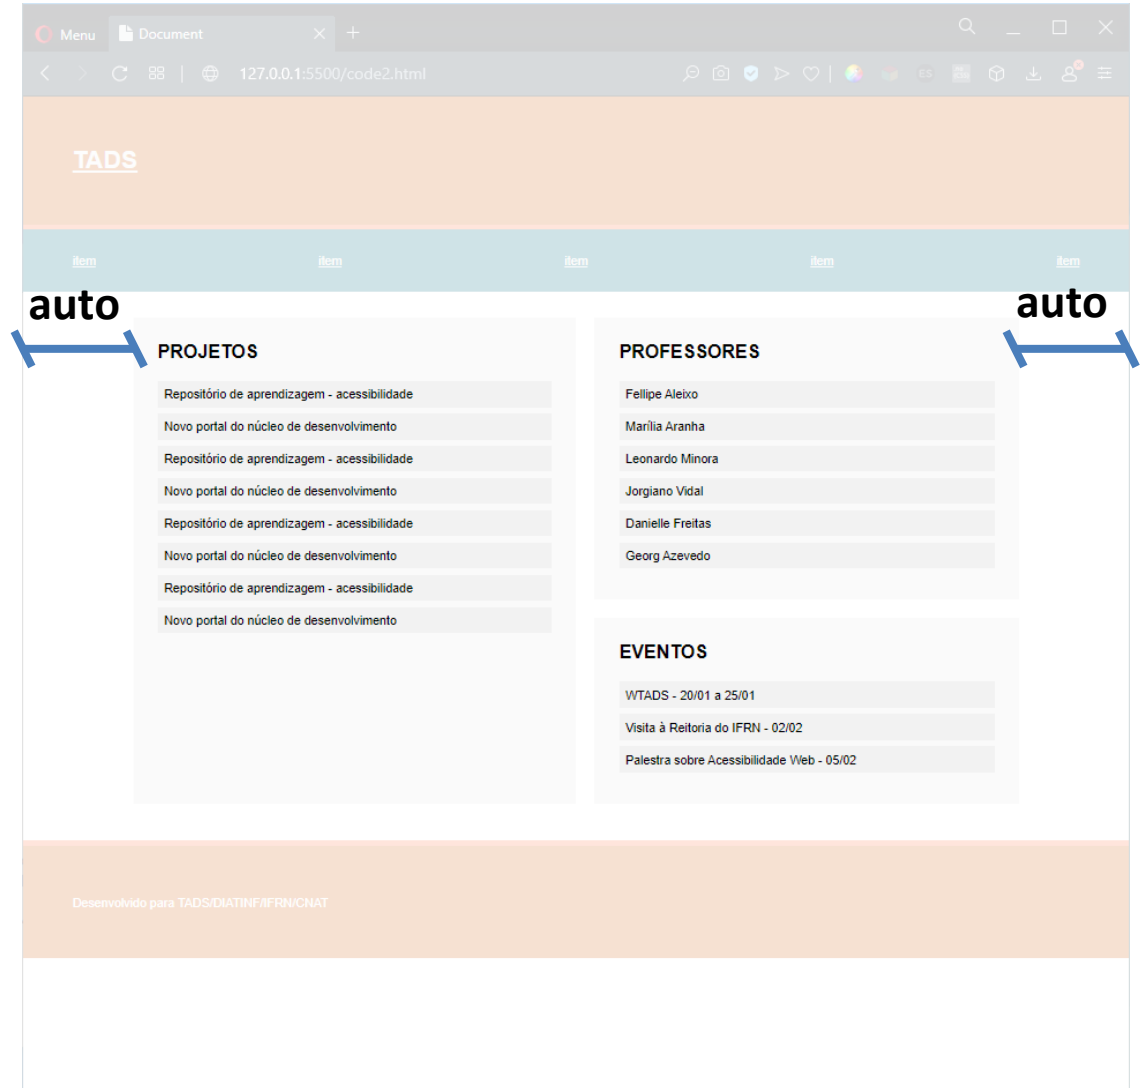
Menu Document

127.0.0.1:5500/code2.html

TADS

item item item item item

auto auto

PROJETOS

Repositório de aprendizagem - acessibilidade
Novo portal do núcleo de desenvolvimento
Repositório de aprendizagem - acessibilidade
Novo portal do núcleo de desenvolvimento
Repositório de aprendizagem - acessibilidade
Novo portal do núcleo de desenvolvimento
Repositório de aprendizagem - acessibilidade
Novo portal do núcleo de desenvolvimento

PROFESSORES

Fellipe Aleixo
Marília Aranha
Leonardo Minora
Jorgiano Vidal
Danielle Freitas
Georg Azevedo

EVENTOS

WTADS - 20/01 a 25/01
Visita à Reitoria do IFRN - 02/02
Palestra sobre Acessibilidade Web - 05/02

Desenvolvido para TADS/DIATINF/IFRN/CNAT